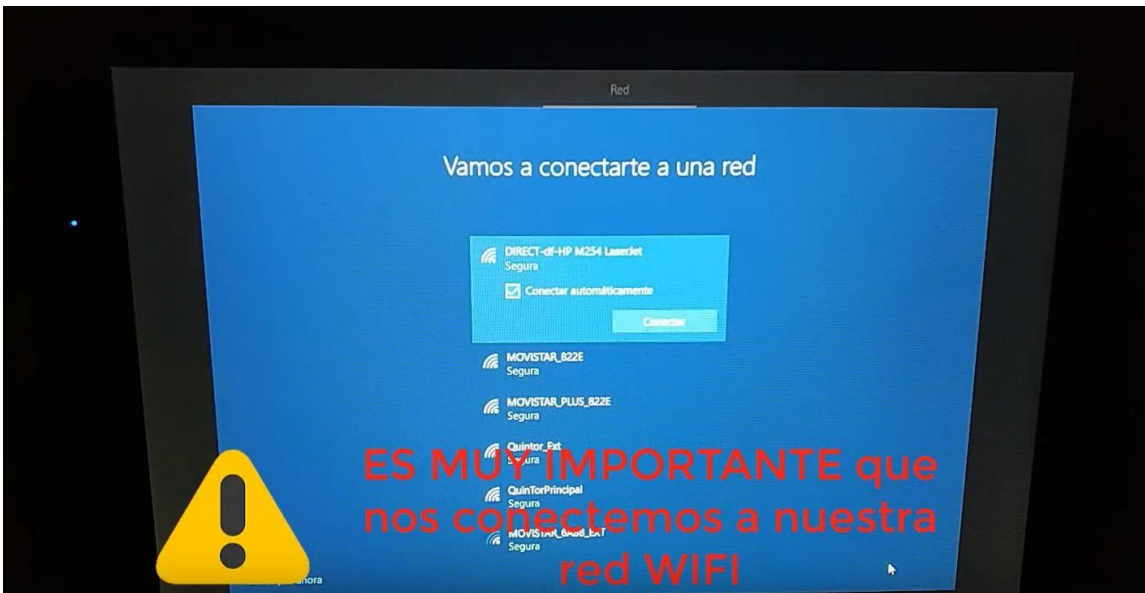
Red

Vamos a conectarte a una red

DIRECT-df-HP M254 LaserJet
Segura

Conectar automáticamente

Conectar

MOVISTAR_822E
Segura

MOVISTAR_PLUS_822E
Segura

Quintor_Ext
Segura

QuinTorPrincipal
Segura

MOVISTAR_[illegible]
Segura

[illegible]ora

ES MUY IMPORTANTE que nos conectemos a nuestra red WIFI